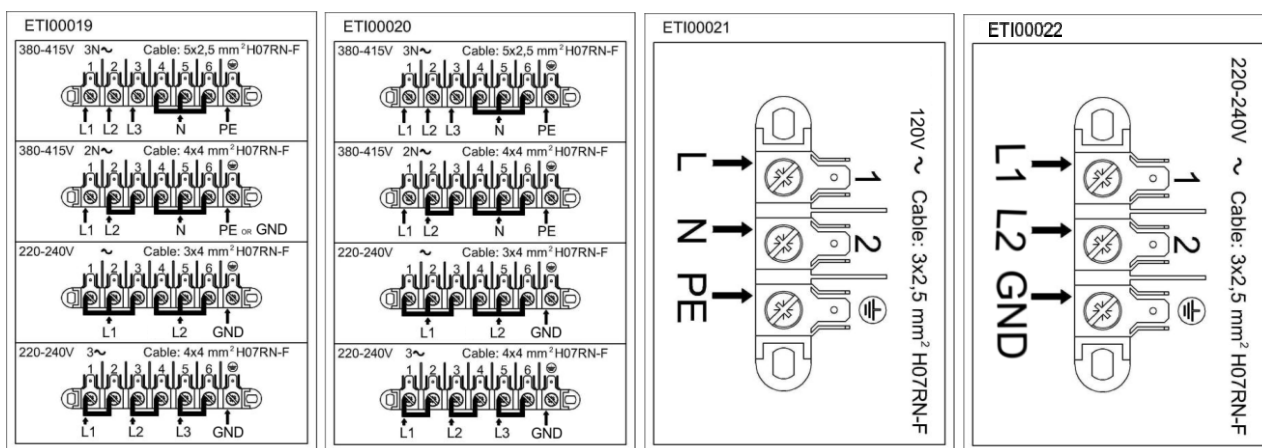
ETI00019

380-415V 3N~ Cable: 5x2,5 mm$^2$ H07RN-F
1 2 3 4 5 6
L1 L2 L3 N PE

380-415V 2N~ Cable: 4x4 mm$^2$ H07RN-F
1 2 3 4 5 6
L1 L2 N PE OR GND

220-240V ~ Cable: 3x4 mm$^2$ H07RN-F
1 2 3 4 5 6
L1 L2 GND

220-240V 3~ Cable: 4x4 mm$^2$ H07RN-F
1 2 3 4 5 6
L1 L2 L3 GND

ETI00020

380-415V 3N~ Cable: 5x2,5 mm$^2$ H07RN-F
1 2 3 4 5 6
L1 L2 L3 N PE

380-415V 2N~ Cable: 4x4 mm$^2$ H07RN-F
1 2 3 4 5 6
L1 L2 N PE

220-240V ~ Cable: 3x4 mm$^2$ H07RN-F
1 2 3 4 5 6
L1 L2 GND

220-240V 3~ Cable: 4x4 mm$^2$ H07RN-F
1 2 3 4 5 6
L1 L2 L3 GND

ETI00021

120V ~ Cable: 3x2,5 mm$^2$ H07RN-F
L N PE
1 2

ETI00022

220-240V ~ Cable: 3x2,5 mm$^2$ H07RN-F
L1 L2 GND
1 2